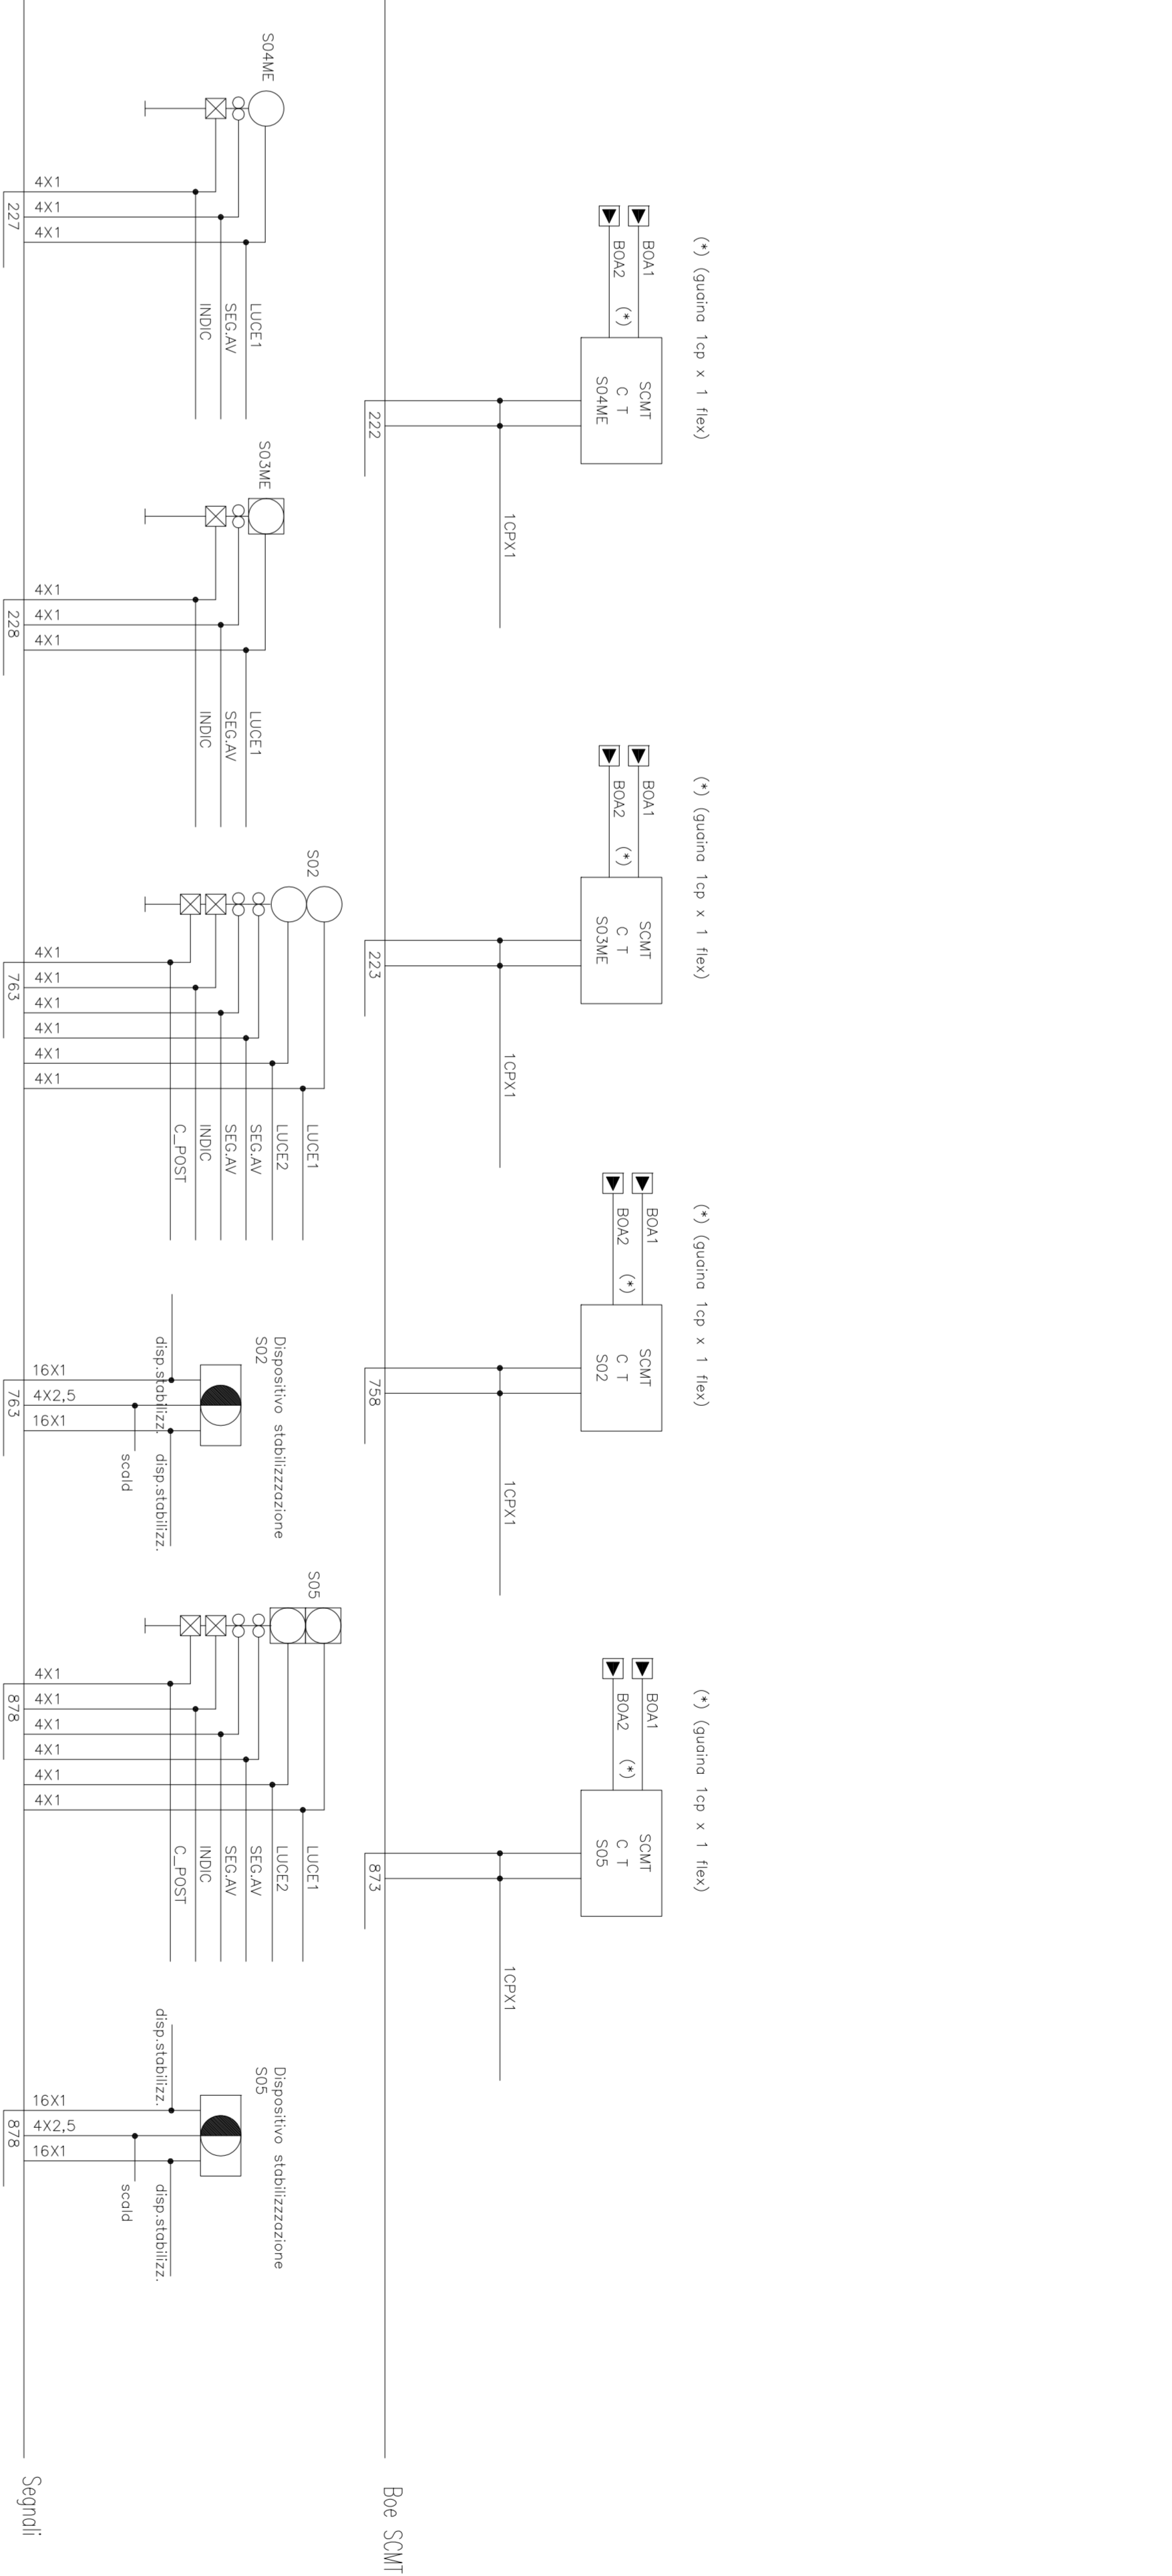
S04ME

4X1
4X1
4X1
227

INDIC
SEG.AV
LUCE1

(*) (guaina 1cp x 1 flex)
BOA1
BOA2 (*)
SCMT
C T
S04ME
222

1CPX1

S03ME

4X1
4X1
4X1
228

INDIC
SEG.AV
LUCE1

(*) (guaina 1cp x 1 flex)
BOA1
BOA2 (*)
SCMT
C T
S03ME
223

1CPX1

S02

4X1
4X1
4X1
4X1
4X1
4X1
763

C_POST
INDIC
SEG.AV
SEG.AV
LUCE2
LUCE1

(*) (guaina 1cp x 1 flex)
BOA1
BOA2 (*)
SCMT
C T
S02
758

1CPX1

Dispositivo stabilizzazione
S02
disp.stabilizz.
16X1
4X2,5
16X1
763
scald
disp.stabilizz.

S05

4X1
4X1
4X1
4X1
4X1
4X1
878

C_POST
INDIC
SEG.AV
SEG.AV
LUCE2
LUCE1

(*) (guaina 1cp x 1 flex)
BOA1
BOA2 (*)
SCMT
C T
S05
873

1CPX1

Dispositivo stabilizzazione
S05
disp.stabilizz.
16X1
4X2,5
16X1
878
scald
disp.stabilizz.

Segnali

Boe SCMT